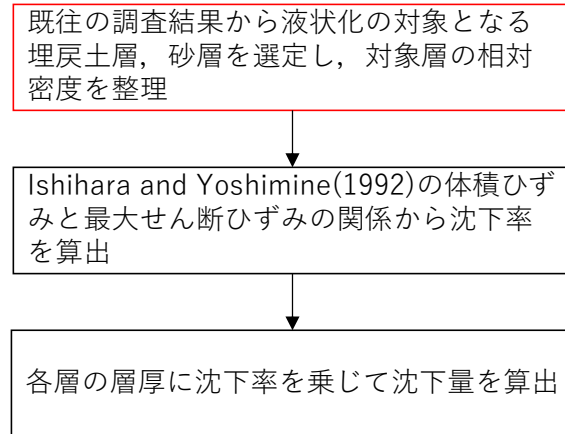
既往の調査結果から液状化の対象となる埋戻土層，砂層を選定し，対象層の相対密度を整理

Ishihara and Yoshimine(1992)の体積ひずみと最大せん断ひずみの関係から沈下率を算出

各層の層厚に沈下率を乗じて沈下量を算出